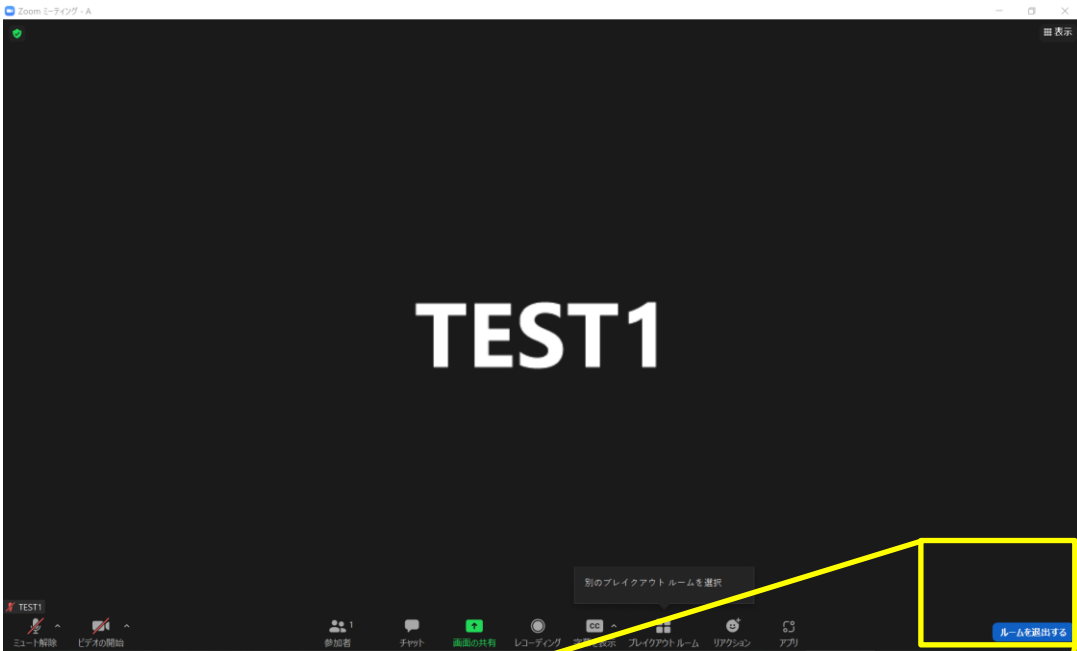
Zoom ミーティング - A

表示

TEST1

別のブレイクアウト ルームを選択

TEST1

ミュート解除

ビデオの開始

参加者 1

チャット

画面の共有

レコーディング

字幕を表示

ブレイクアウト ルーム

リアクション

アプリ

ルームを退出する